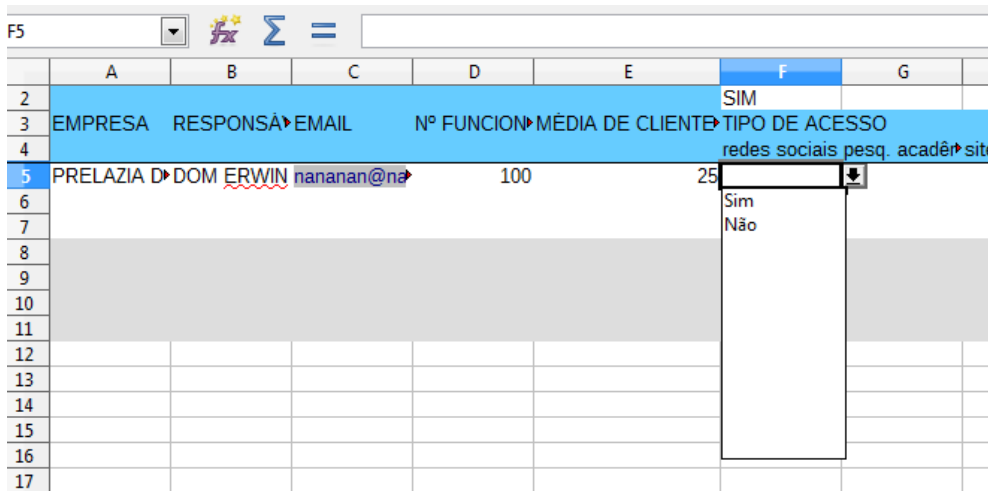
F5

| | A | B | C | D | E | F | G |
|---|---|---|---|---|---|---|---|
| 2 | | | | | | SIM | |
| 3 | EMPRESA | RESPONSÁ | EMAIL | Nº FUNCION | MÉDIA DE CLIENTE | TIPO DE ACESSO | |
| 4 | | | | | | redes sociais | pesq. acadêr | sit |
| 5 | PRELAZIA D | DOM ERWIN | nananan@na | 100 | 25 | | |
| 6 | | | | | | Sim | |
| 7 | | | | | | Não | |
| 8 | | | | | | | |
| 9 | | | | | | | |
| 10 | | | | | | | |
| 11 | | | | | | | |
| 12 | | | | | | | |
| 13 | | | | | | | |
| 14 | | | | | | | |
| 15 | | | | | | | |
| 16 | | | | | | | |
| 17 | | | | | | | |